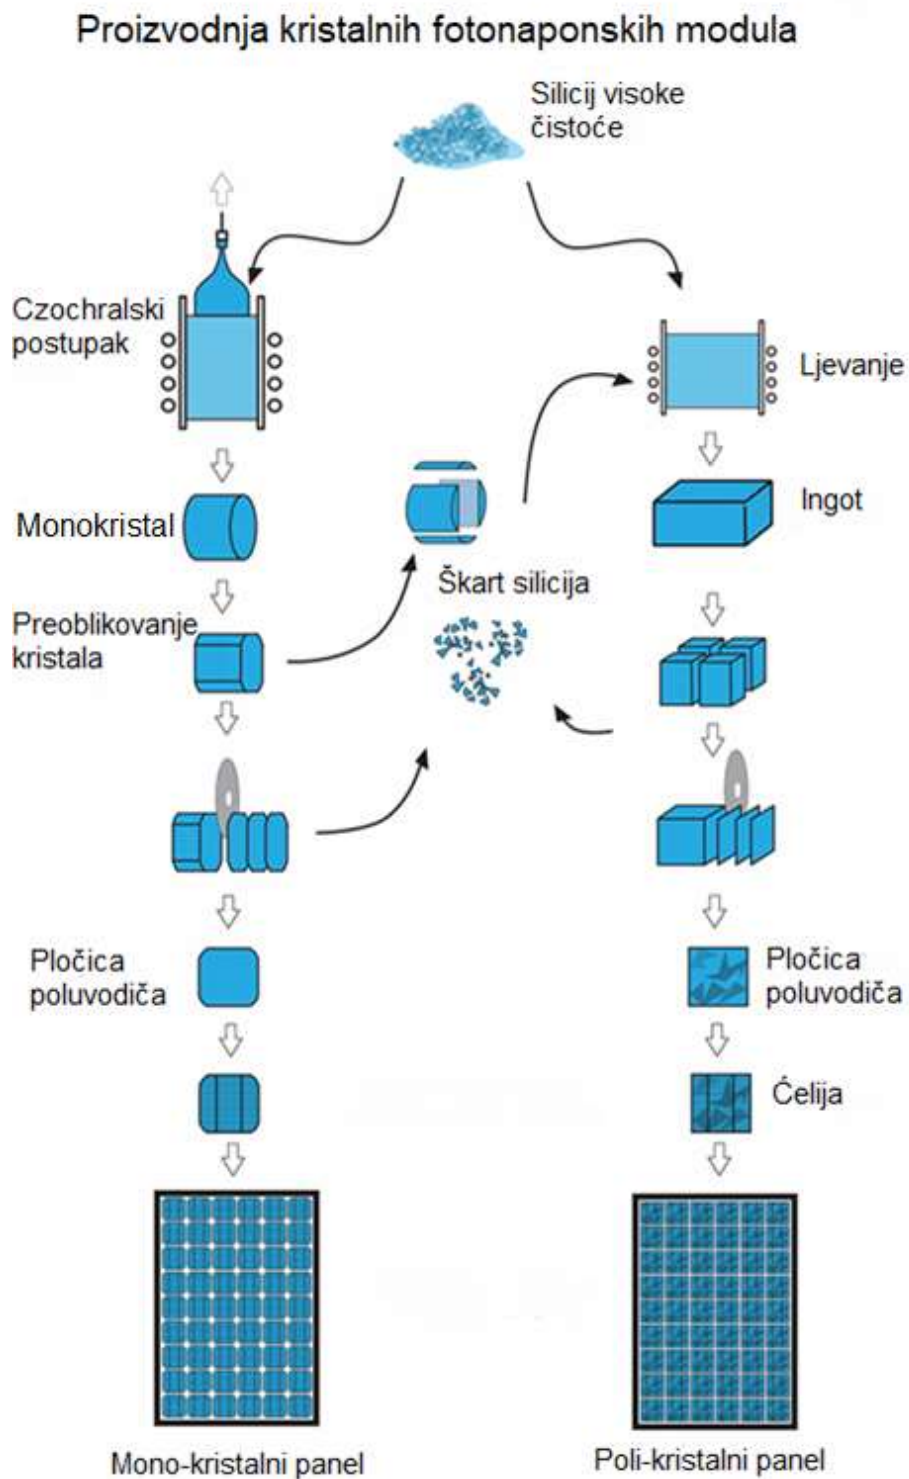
Proizvodnja kristalnih fotonaponskih modula

Silicij visoke čistoće

Czochralski postupak

Ljevanje

Ingot

Monokristal

Škart silicija

Preoblikovanje kristala

Pločica poluvodiča

Pločica poluvodiča

Ćelija

Mono-kristalni panel

Poli-kristalni panel